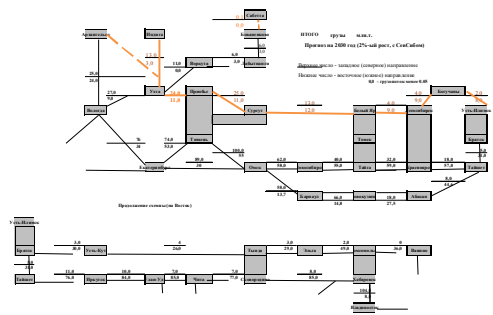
Сабетта
Архангельск
Бованенково
Воркута
Лабытнанги
Ухта
Приобье
Сургут
Белый Яр
Бахчмнок
Усть-Илимск
Вологда
Томск
Новосибирск
Братск
Тюмень
Екатеринбург
Омск
Новосибирск
Тайга
Красноярск
Тайшет
Барнаул
Кемерово
Абакан

ИТОГО грузы млн.т.
Прогноз на 2030 год (2%-ый рост, с СевСибом)
Верхнее число – западное (северное) направление;
Нижнее число – восточное (южное) направление
0,0 – грузопоток менее 0,05

Продолжение схемы (на Восток)

Усть-Илимск
Братск
Усть-Кут
Тында
Эльга
Ванино
Тайшет
Иркутск
Улан-Удэ
Чита
Сковородино
Хабаровск
Владивосток

13,0
2,0
11,0
0,0
6,0
3,0
24,0
11,0
25,0
11,0
12,0
12,0
4,0
9,0
2,0
25,0
26,0
27,0
50
76
34
74,0
92,0
89,0
28
100,0
58
67,0
68,0
40,0
98,0
32,0
99,0
28,0
97,0
18,0
22,0
80
14,7
66,0
34,0
18,0
27,0
8,0
48,0
2,0
3,0
0
24,0
7,0
29,0
2,0
49,0
0
36,0
11,0
76,0
10,0
84,0
7,0
83,0
7,0
77,0
8,0
88,0
100,0
9,0